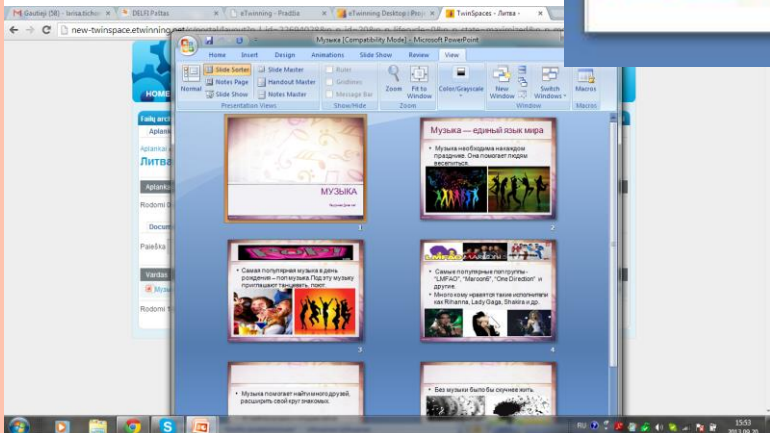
Gautieji (58) - larisa.tichon | DELFI Paštas | eTwinning - Pradžia | eTwinning Desktop | Prof | TwinSpaces » Литва

new-twinspace.etwinning.net

Музыка [Compatibility Mode] - Microsoft PowerPoint

Home Insert Design Animations Slide Show Review View

Normal
Slide Sorter
Notes Page
Slide Show
Slide Master
Handout Master
Notes Master
Presentation Views
Ruler
Gridlines
Message Bar
Show/Hide
Zoom
Fit to Window
Zoom
Color/Grayscale
New Window
Switch Windows
Window
Macros
Macros

HOME
Failų archyv
Aplank
Aplankai
Литва
Aplanka
Rodomi 0
Docum
Paieška
Vardas
Музы
Rodomi 1

МУЗЫКА
1

Музыка — единый язык мира
Музыка необходима на каждом празднике. Она помогает людям веселиться.
2

Самая популярная музыка в день рождения – поп музыка. Под эту музыку приглашают танцевать, поют.
3

Самые популярные поп группы - "LMFAO", "Maroon5", "One Direction" и другие.
Многим кому нравятся такие исполнители как Rihanna, Lady Gaga, Shakira и др.
4

Музыка помогает найти много друзей, расширить свой круг знакомых.

Без музыки было бы скучнее жить.

RU
15:53